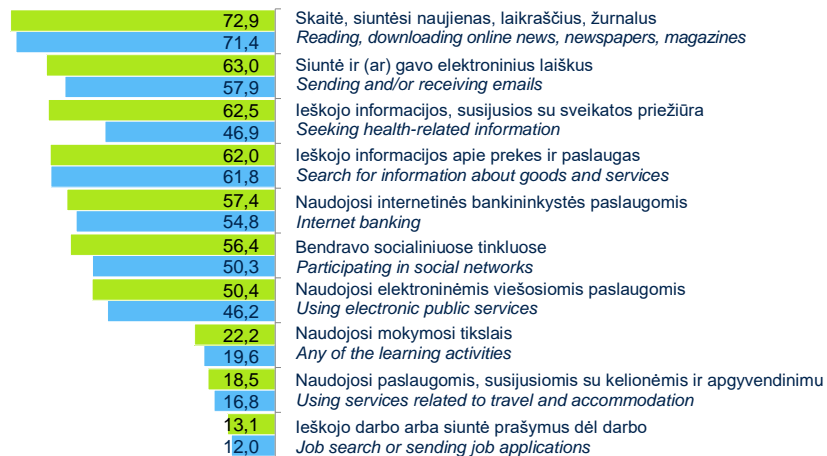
72,9 Skaitė, siuntėsi naujienas, laikraščius, žurnalus
71,4 *Reading, downloading online news, newspapers, magazines*

63,0 Siuntė ir (ar) gavo elektroninius laiškus
57,9 *Sending and/or receiving emails*

62,5 Ieškojo informacijos, susijusios su sveikatos priežiūra
46,9 *Seeking health-related information*

62,0 Ieškojo informacijos apie prekes ir paslaugas
61,8 *Search for information about goods and services*

57,4 Naudojosi internetinės bankininkystės paslaugomis
54,8 *Internet banking*

56,4 Bendravo socialiniuose tinkluose
50,3 *Participating in social networks*

50,4 Naudojosi elektroninėmis viešosiomis paslaugomis
46,2 *Using electronic public services*

22,2 Naudojosi mokymosi tikslais
19,6 *Any of the learning activities*

18,5 Naudojosi paslaugomis, susijusiomis su kelionėmis ir apgyvendinimu
16,8 *Using services related to travel and accommodation*

13,1 Ieškojo darbo arba siuntė prašymus dėl darbo
12,0 *Job search or sending job applications*